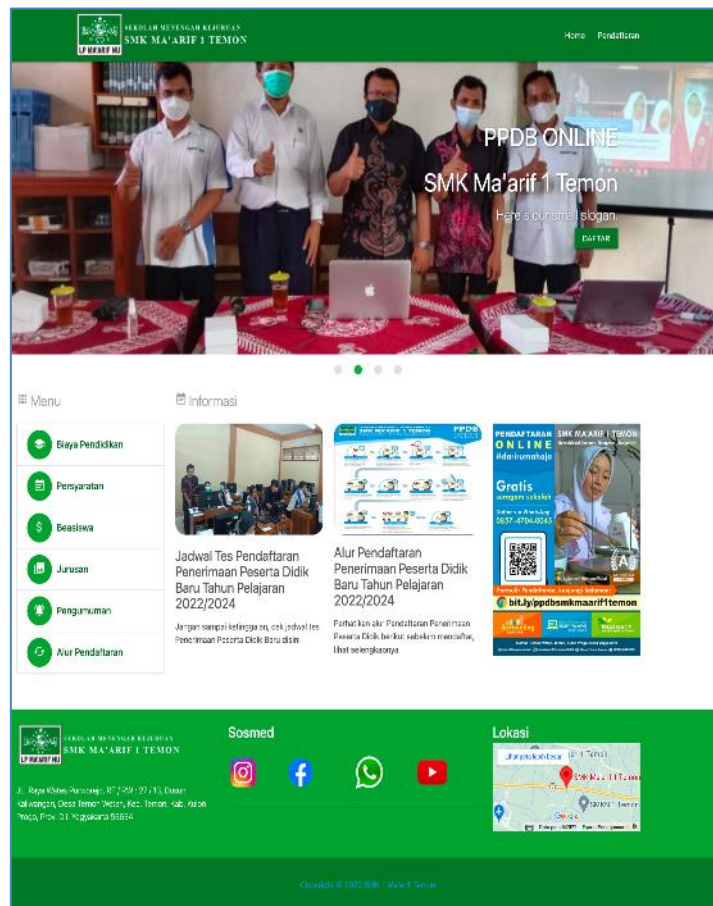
LP MA'ARIF NU
SEKOLAH MENENGAH KEJURUAN
SMK MA'ARIF 1 TEMON

Home Pendaftaran

PPDB ONLINE
SMK Ma'arif 1 Temon
Here's our small slogan.
DAFTAR

Menu

Biaya Pendidikan
Persyaratan
Beasiswa
Jurusan
Pengumuman
Alur Pendaftaran

Informasi

Jadwal Tes Pendaftaran Penerimaan Peserta Didik Baru Tahun Pelajaran 2022/2024

Jangan sampai ketinggalan, cek jadwal tes Penerimaan Peserta Didik Baru disini

PPDB
SMK MA'ARIF 1 TEMON

Alur Pendaftaran Penerimaan Peserta Didik Baru Tahun Pelajaran 2022/2024

Perhatikan alur Pendaftaran Penerimaan Peserta Didik berikut sebelum mendaftar, lihat selengkapnya

PENDAFTARAN SMK MA'ARIF 1 TEMON
ONLINE
#dirumahaja
Gratis
seragam sekolah
0857-4704-0043
bit.ly/ppdbsmkmaarif1temon

SEKOLAH MENENGAH KEJURUAN
SMK MA'ARIF 1 TEMON
LP MA'ARIF NU

Jl. Raya Wates Purworejo, RT / RW : 22 / 13, Dusun Kaliwangan, Desa Temon Wetan, Kec. Temon, Kab. Kulon Progo, Prov. D.I. Yogyakarta 55654

Sosmed

Lokasi

Lihat peta lebih besar
SMK Ma'arif 1 Temon
SMKN 1 Temon
Google

Copyright © 2022 SMK Ma'arif 1 Temon